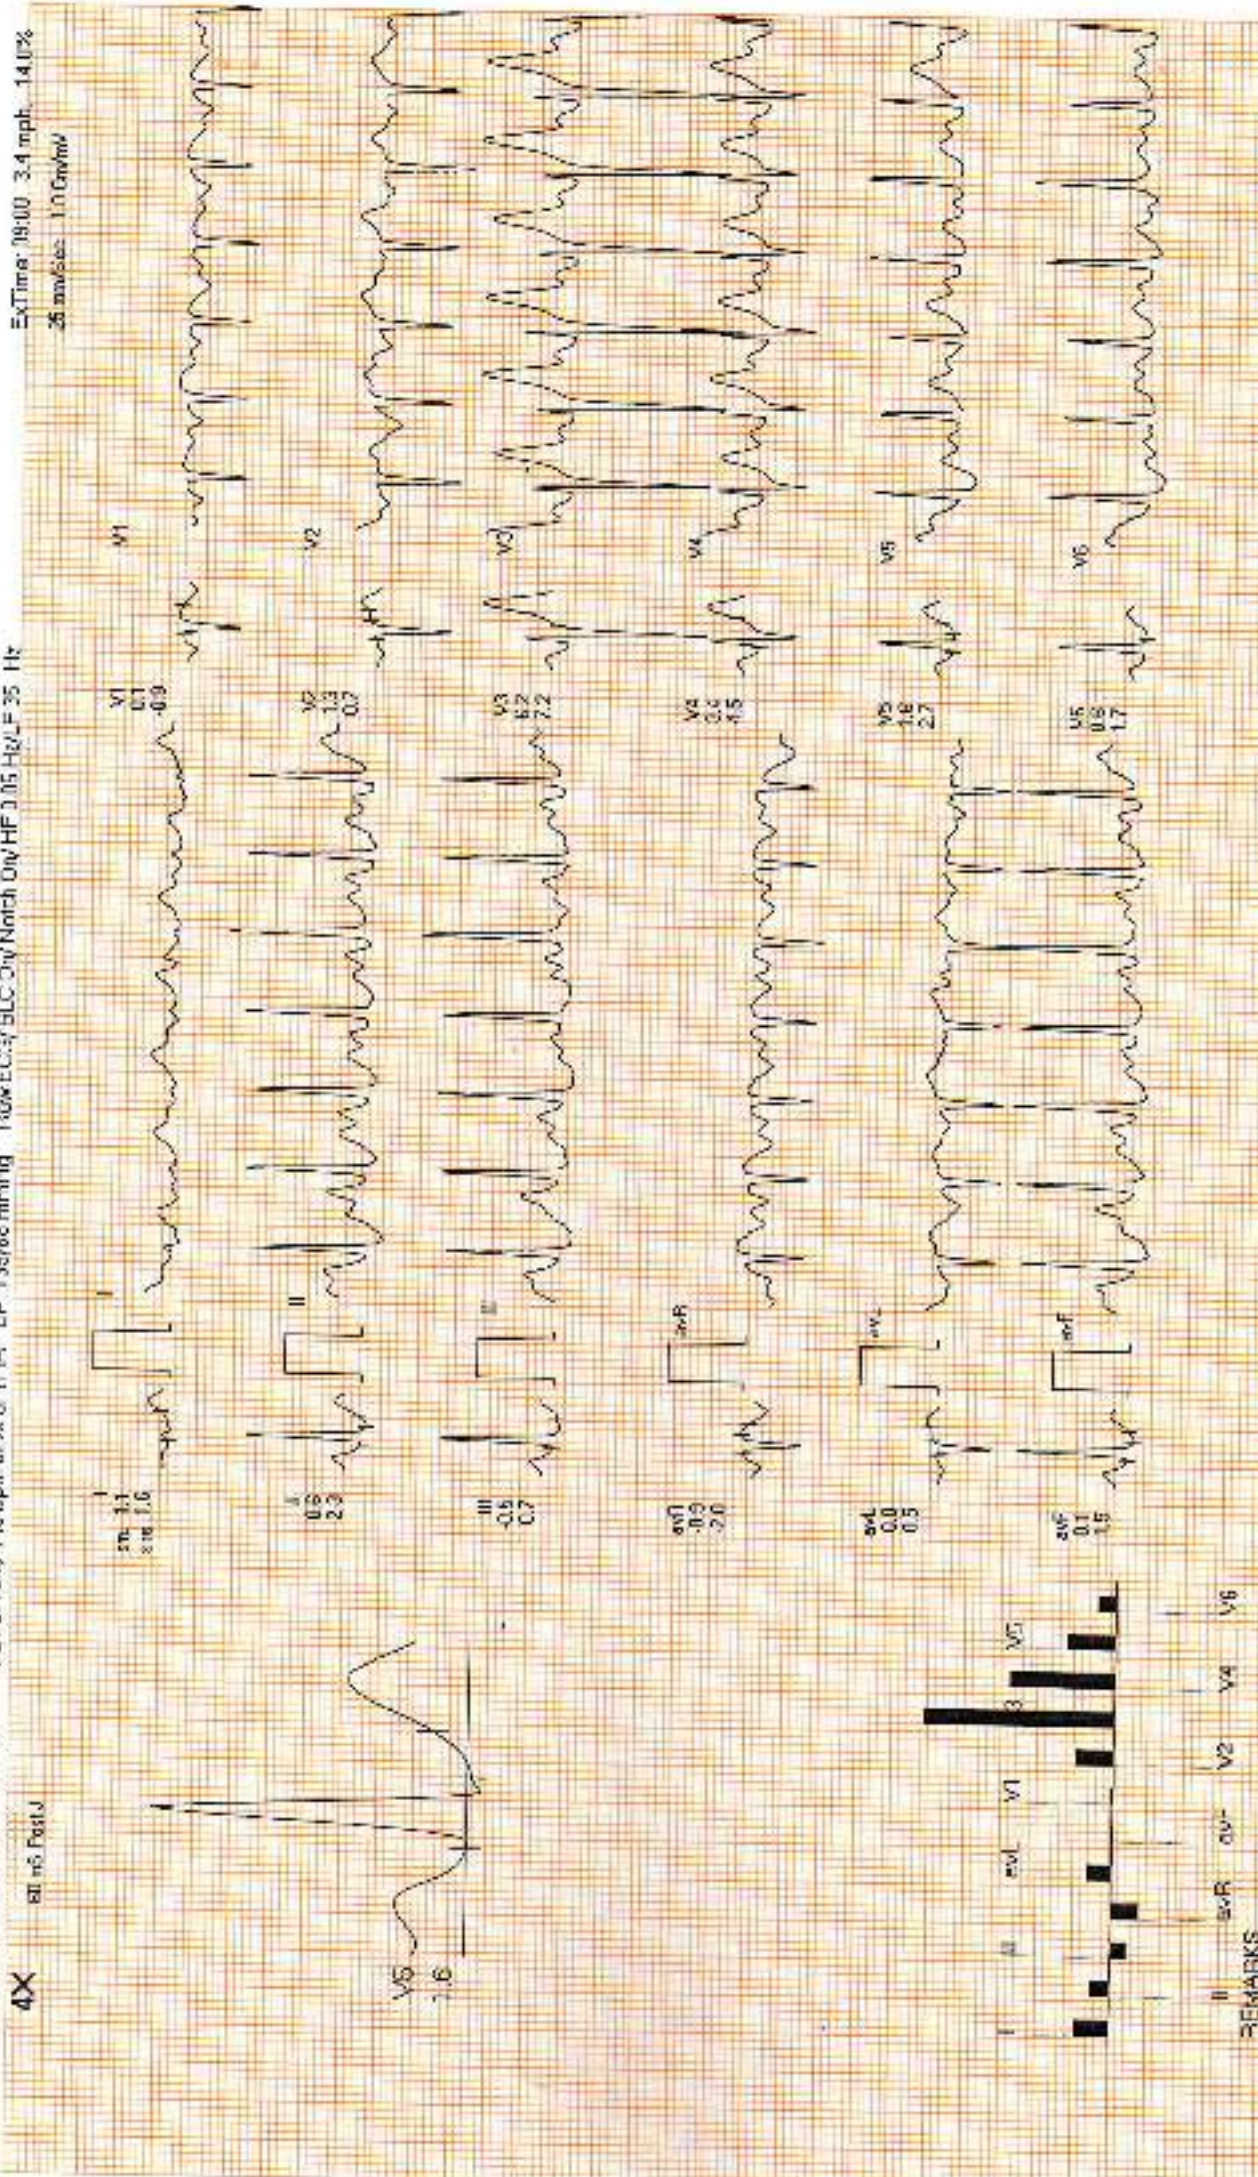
4X

60 ms Post J

V5
1.6

I aVL V1 V2 V4 V5 V6
II aVR aVF V2 V4 V6
REMARKS

STL 1.1
SLO 1.6

II
0.8
2.3

III
-0.5
0.7

aVR
-0.9
-2.0

aVL
0.0
0.3

aVF
0.1
1.5

II
III
aVR
aVL
aVF

V1
0.1
-0.9

V2
1.3
0.7

V3
6.2
7.2

V4
3.2
4.5

V5
1.8
2.7

V6
0.6
1.7

V1
V2
V3
V4
V5
V6

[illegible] HR/ECG/ BLC On/ Notch On/ HF 0.05 Hz/LF 35 Hz

ExTime 09:00 3.4 mph 14.0%
25 mm/Sec 1.0 Cm/mV